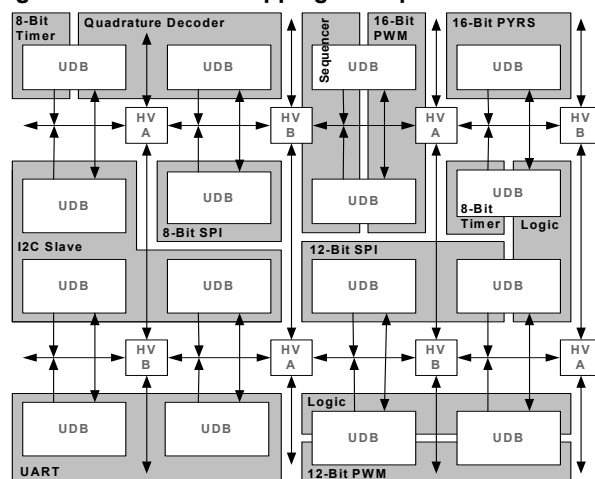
8-Bit Timer

Quadrature Decoder

UDB

UDB

Sequencer

16-Bit PWM

UDB

16-Bit PYRS

UDB

HV A

HV B

HV A

HV B

UDB

UDB

UDB

UDB

8-Bit Timer

Logic

I2C Slave

8-Bit SPI

12-Bit SPI

UDB

UDB

UDB

UDB

HV B

HV A

HV B

HV A

UDB

UDB

Logic

UDB

UDB

UART

12-Bit PWM